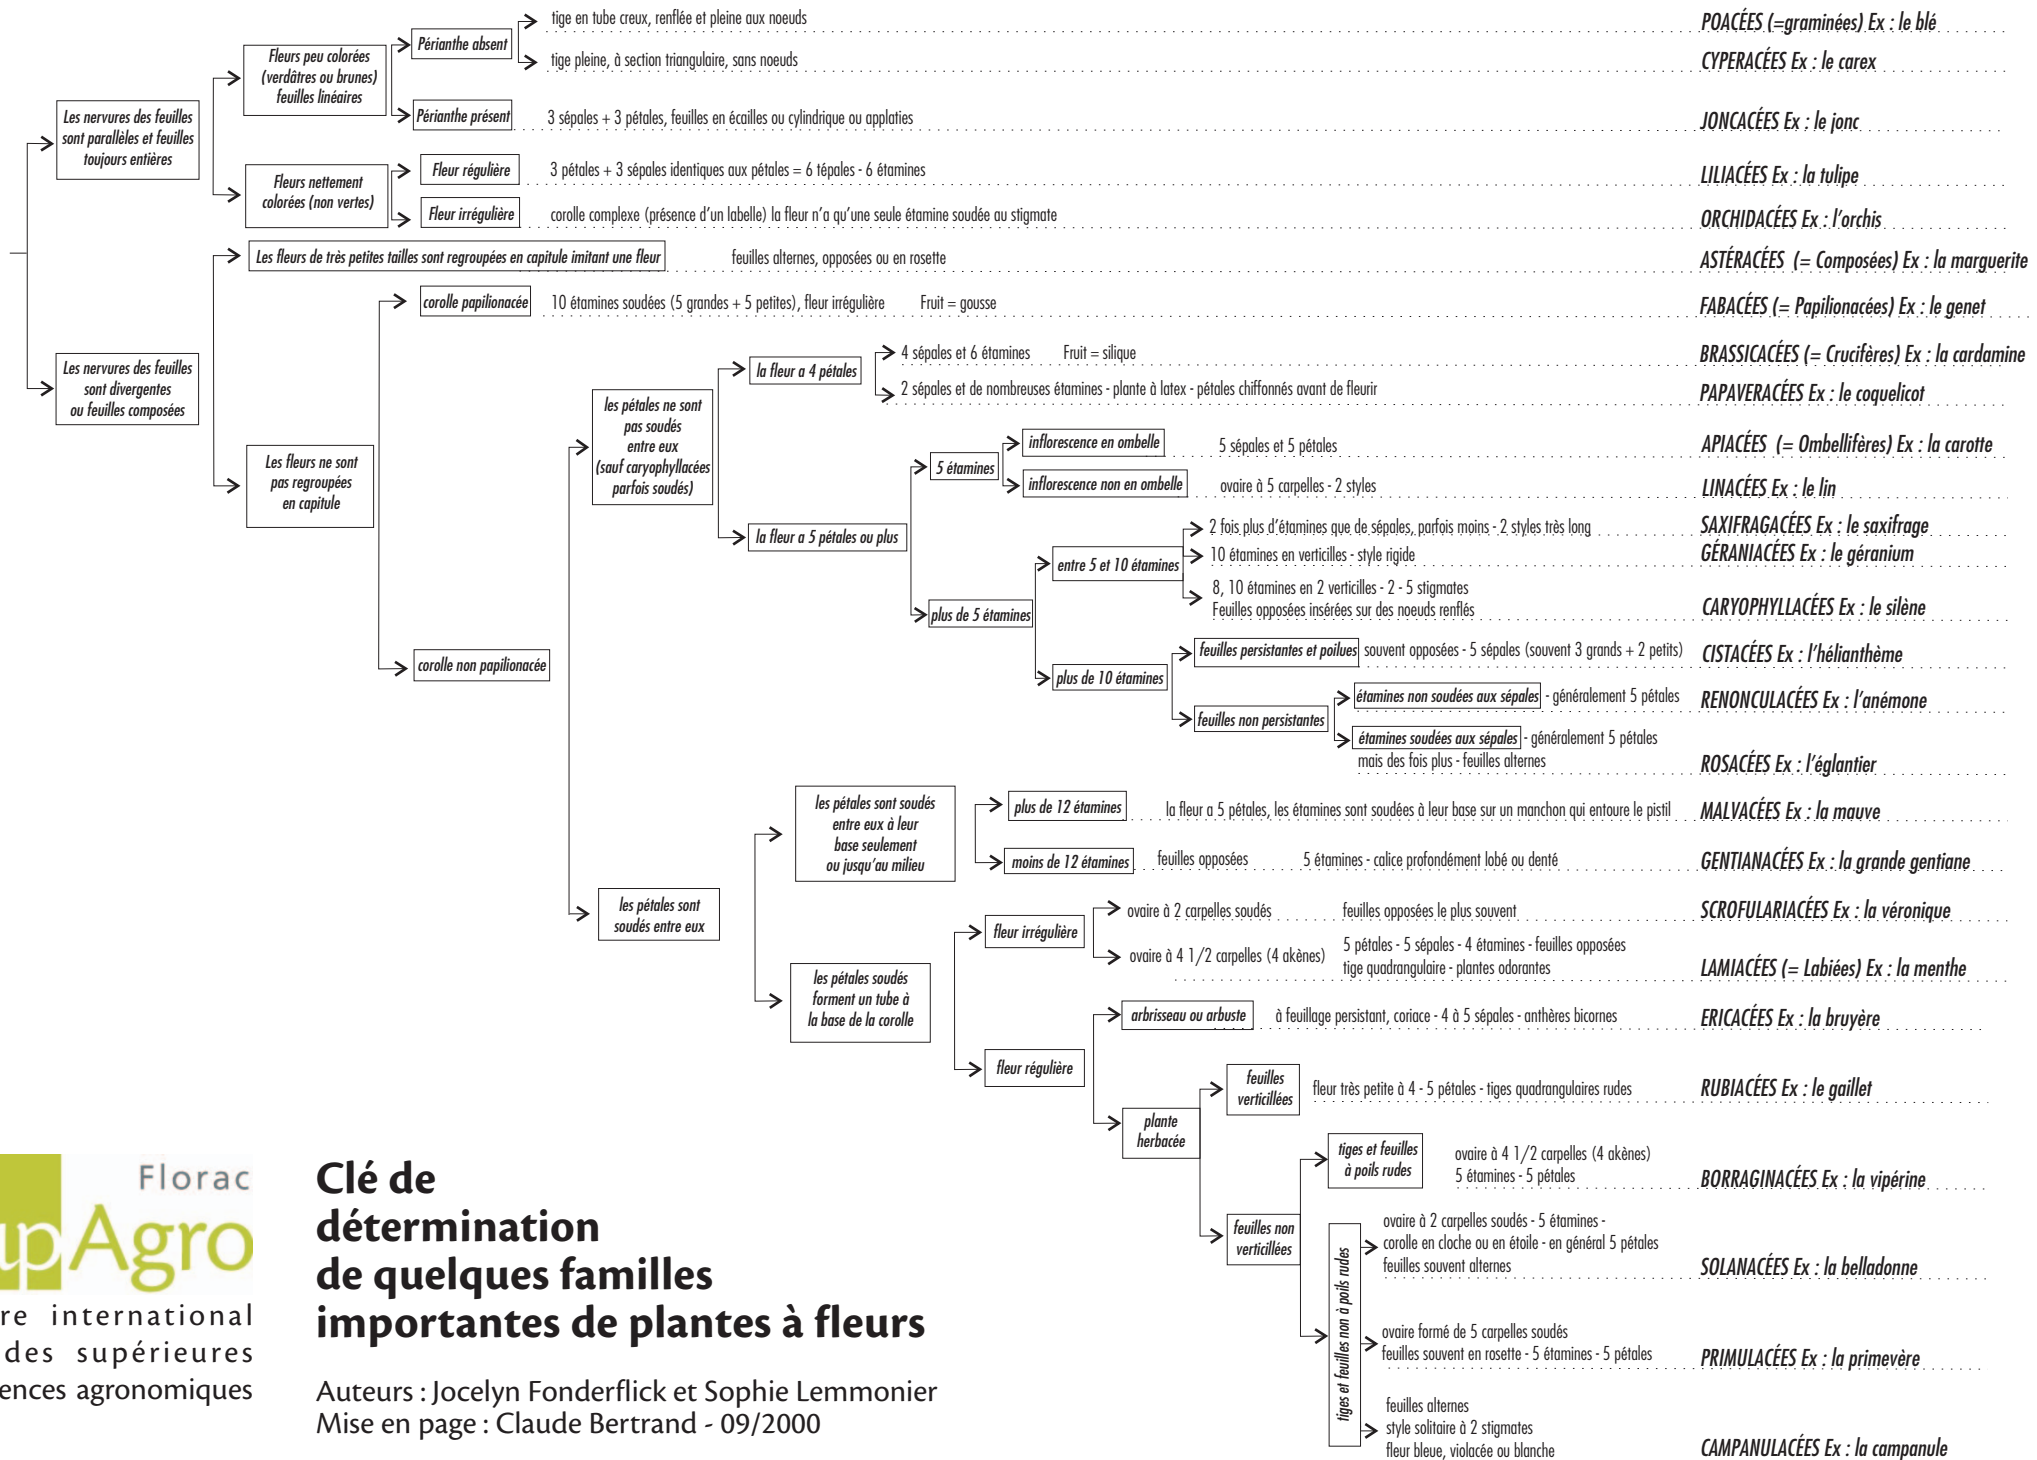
Les nervures des feuilles sont parallèles et feuilles toujours entières

Fleurs peu colorées (verdâtres ou brunes) feuilles linéaires

Périanthe absent

tige en tube creux, renflée et pleine aux noeuds

POACÉES (=graminées) Ex : le blé

tige pleine, à section triangulaire, sans noeuds

CYPERACÉES Ex : le carex

Périanthe présent

3 sépales + 3 pétales, feuilles en écailles ou cylindrique ou applaties

JONCACÉES Ex : le jonc

Fleurs nettement colorées (non vertes)

Fleur régulière

3 pétales + 3 sépales identiques aux pétales = 6 tépales - 6 étamines

LILIACÉES Ex : la tulipe

Fleur irrégulière

corolle complexe (présence d'un labelle) la fleur n'a qu'une seule étamine soudée au stigmate

ORCHIDACÉES Ex : l'orchis

Les nervures des feuilles sont divergentes ou feuilles composées

Les fleurs de très petites tailles sont regroupées en capitule imitant une fleur

feuilles alternes, opposées ou en rosette

ASTÉRACÉES (= Composées) Ex : la marguerite

Les fleurs ne sont pas regroupées en capitule

corolle papilionacée

10 étamines soudées (5 grandes + 5 petites), fleur irrégulière Fruit = gousse

FABACÉES (= Papilionacées) Ex : le genet

corolle non papilionacée

les pétales ne sont pas soudés entre eux (sauf caryophyllacées parfois soudés)

la fleur a 4 pétales

4 sépales et 6 étamines Fruit = silique

BRASSICACÉES (= Crucifères) Ex : la cardamine

2 sépales et de nombreuses étamines - plante à latex - pétales chiffonnés avant de fleurir

PAPAVERACÉES Ex : le coquelicot

la fleur a 5 pétales ou plus

5 étamines

inflorescence en ombelle

5 sépales et 5 pétales

APIACÉES (= Ombellifères) Ex : la carotte

inflorescence non en ombelle

ovaire à 5 carpelles - 2 styles

LINACÉES Ex : le lin

plus de 5 étamines

entre 5 et 10 étamines

2 fois plus d'étamines que de sépales, parfois moins - 2 styles très long

SAXIFRAGACÉES Ex : le saxifrage

10 étamines en verticilles - style rigide

GÉRANIACÉES Ex : le géranium

8, 10 étamines en 2 verticilles - 2 - 5 stigmates Feuilles opposées insérées sur des noeuds renflés

CARYOPHYLLACÉES Ex : le silène

plus de 10 étamines

feuilles persistantes et poilues

souvent opposées - 5 sépales (souvent 3 grands + 2 petits)

CISTACÉES Ex : l'hélianthème

feuilles non persistantes

étamines non soudées aux sépales - généralement 5 pétales

RENONCULACÉES Ex : l'anémone

étamines soudées aux sépales - généralement 5 pétales mais des fois plus - feuilles alternes

ROSACÉES Ex : l'églantier

les pétales sont soudés entre eux

les pétales sont soudés entre eux à leur base seulement ou jusqu'au milieu

plus de 12 étamines

la fleur a 5 pétales, les étamines sont soudées à leur base sur un manchon qui entoure le pistil

MALVACÉES Ex : la mauve

moins de 12 étamines

feuilles opposées 5 étamines - calice profondément lobé ou denté

GENTIANACÉES Ex : la grande gentiane

les pétales soudés forment un tube à la base de la corolle

fleur irrégulière

ovaire à 2 carpelles soudés feuilles opposées le plus souvent

SCROFULARIACÉES Ex : la véronique

ovaire à 4 1/2 carpelles (4 akènes) 5 pétales - 5 sépales - 4 étamines - feuilles opposées tige quadrangulaire - plantes odorantes

LAMIACÉES (= Labiées) Ex : la menthe

fleur régulière

arbrisseau ou arbuste

à feuillage persistant, coriace - 4 à 5 sépales - anthères bicornes

ERICACÉES Ex : la bruyère

plante herbacée

feuilles verticillées

fleur très petite à 4 - 5 pétales - tiges quadrangulaires rudes

RUBIACÉES Ex : le gaillet

feuilles non verticillées

tiges et feuilles à poils rudes

ovaire à 4 1/2 carpelles (4 akènes) 5 étamines - 5 pétales

BORRAGINACÉES Ex : la vipérine

tiges et feuilles non à poils rudes

ovaire à 2 carpelles soudés - 5 étamines - corolle en cloche ou en étoile - en général 5 pétales feuilles souvent alternes

SOLANACÉES Ex : la belladonne

ovaire formé de 5 carpelles soudés feuilles souvent en rosette - 5 étamines - 5 pétales

PRIMULACÉES Ex : la primevère

feuilles alternes style solitaire à 2 stigmates fleur bleue, violacée ou blanche

CAMPANULACÉES Ex : la campanule

Florac
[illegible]pAgro
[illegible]re international
des supérieures
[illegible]ences agronomiques

Clé de détermination de quelques familles importantes de plantes à fleurs

Auteurs : Jocelyn Fonderflick et Sophie Lemmonier
Mise en page : Claude Bertrand - 09/2000